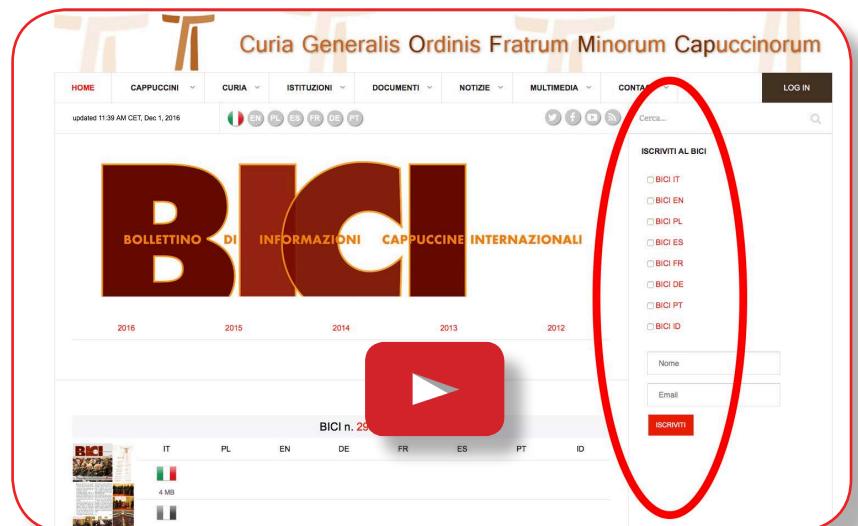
Curia Generalis Ordinis Fratrum Minorum Capuccinorum

HOME CAPPUCCINI CURIA ISTITUZIONI DOCUMENTI NOTIZIE MULTIMEDIA CONTA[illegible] LOG IN

updated 11:39 AM CET, Dec 1, 2016

EN PL ES FR DE PT

Cerca...

BICI

BOLLETTINO DI INFORMAZIONI CAPPUCCINE INTERNAZIONALI

2016 2015 2014 2013 2012

ISCRIVITI AL BICI

BICI IT
BICI EN
BICI PL
BICI ES
BICI FR
BICI DE
BICI PT
BICI ID

Nome

Email

ISCRIVITI

BICI n. 29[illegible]

| IT | PL | EN | DE | FR | ES | PT | ID |
|---|---|---|---|---|---|---|---|
| 4 MB | | | | | | | |